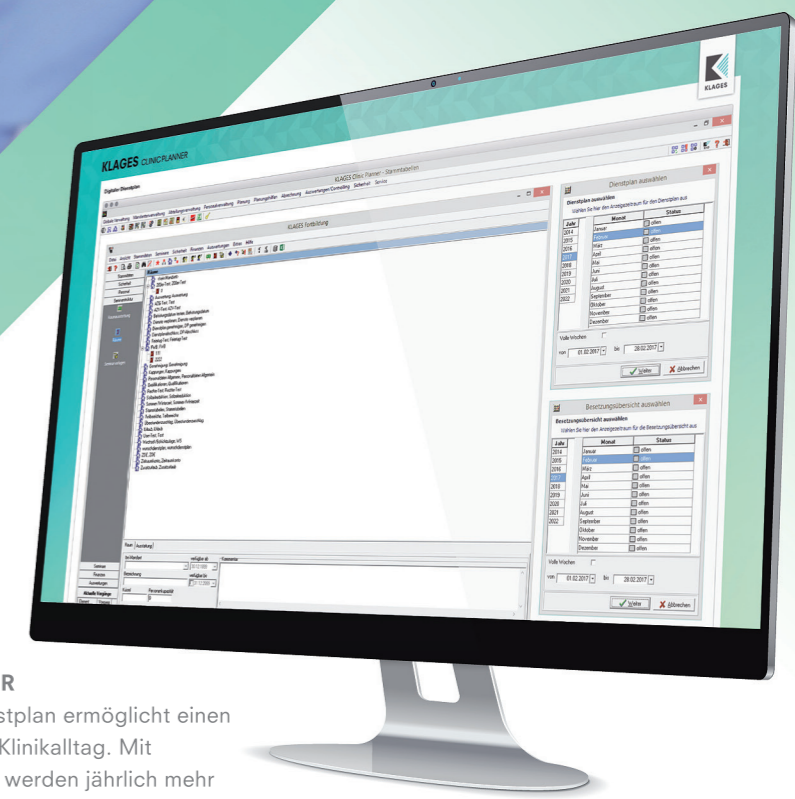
KLAGES

KLAGES CLINIC PLANNER

KLAGES Clinic Planner - Stammdaten

Digitaler Dienstplan

KLAGES Fortbildung

Dienstplan auswählen

Dienstplan auswählen

Wählen Sie hier den Anzeigezeitraum für den Dienstplan aus

| Jahr | Monat | Status |
|---|---|---|
| 2014 | Januar | offen |
| 2015 | Februar | offen |
| 2016 | März | offen |
| 2017 | April | offen |
| 2018 | Mai | offen |
| 2019 | Juni | offen |
| 2020 | Juli | offen |
| 2021 | August | offen |
| 2022 | September | offen |
| | Oktober | offen |
| | November | offen |
| | Dezember | offen |

Volle Wochen

von 01.02.2017 bis 28.02.2017

Wählen Abbrechen

Besetzungsübersicht auswählen

Besetzungsübersicht auswählen

Wählen Sie hier den Anzeigezeitraum für die Besetzungsübersicht aus

| Jahr | Monat | Status |
|---|---|---|
| 2014 | Januar | offen |
| 2015 | Februar | offen |
| 2016 | März | offen |
| 2017 | April | offen |
| 2018 | Mai | offen |
| 2019 | Juni | offen |
| 2020 | Juli | offen |
| 2021 | August | offen |
| 2022 | September | offen |
| | Oktober | offen |
| | November | offen |
| | Dezember | offen |

Volle Wochen

von 01.02.2017 bis 28.02.2017

Wählen Abbrechen

R

stplan ermöglicht einen Klinikalltag. Mit werden jährlich mehr